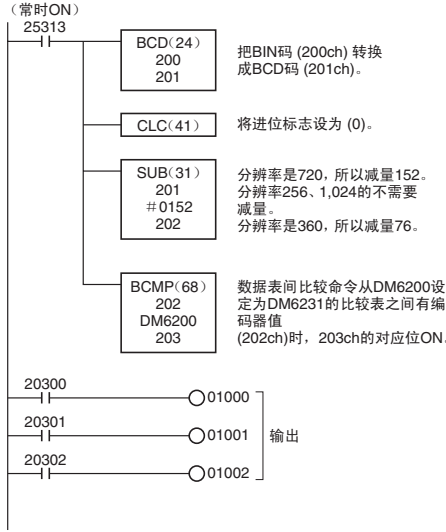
（常时ON）
25313

BCD(24)
200
201

把BIN码 (200ch) 转换成BCD码 (201ch)。

CLC(41)

将进位标志设为 (0)。

SUB(31)
201
#0152
202

分辨率是720，所以减量152。
分辨率256、1,024的不需要减量。
分辨率是360，所以减量76。

BCMP(68)
202
DM6200
203

数据表间比较命令从DM6200设定为DM6231的比较表之间有编码器值 (202ch)时，203ch的对应位ON。

20300
01000

20301
01001

20302
01002

输出